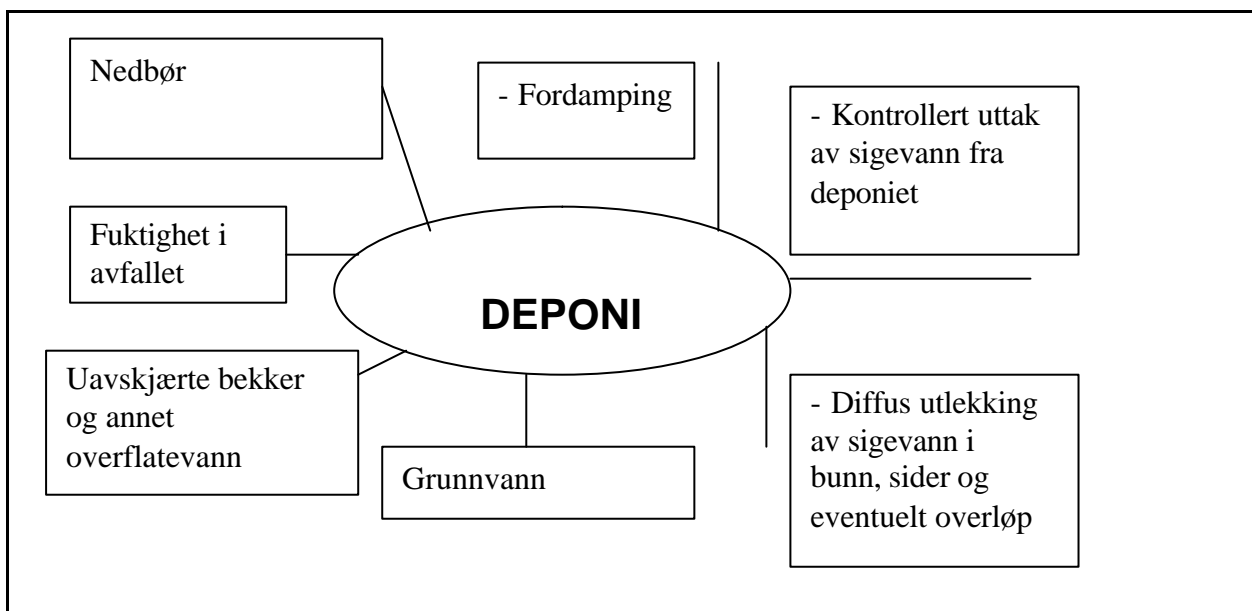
Nedbør

- Fordamping

- Kontrollert uttak av sigevann fra deponiet

Fuktighet i avfallet

DEPONI

Uavskjærte bekker og annet overflatevann

Grunnvann

- Diffus utlekking av sigevann i bunn, sider og eventuelt overløp